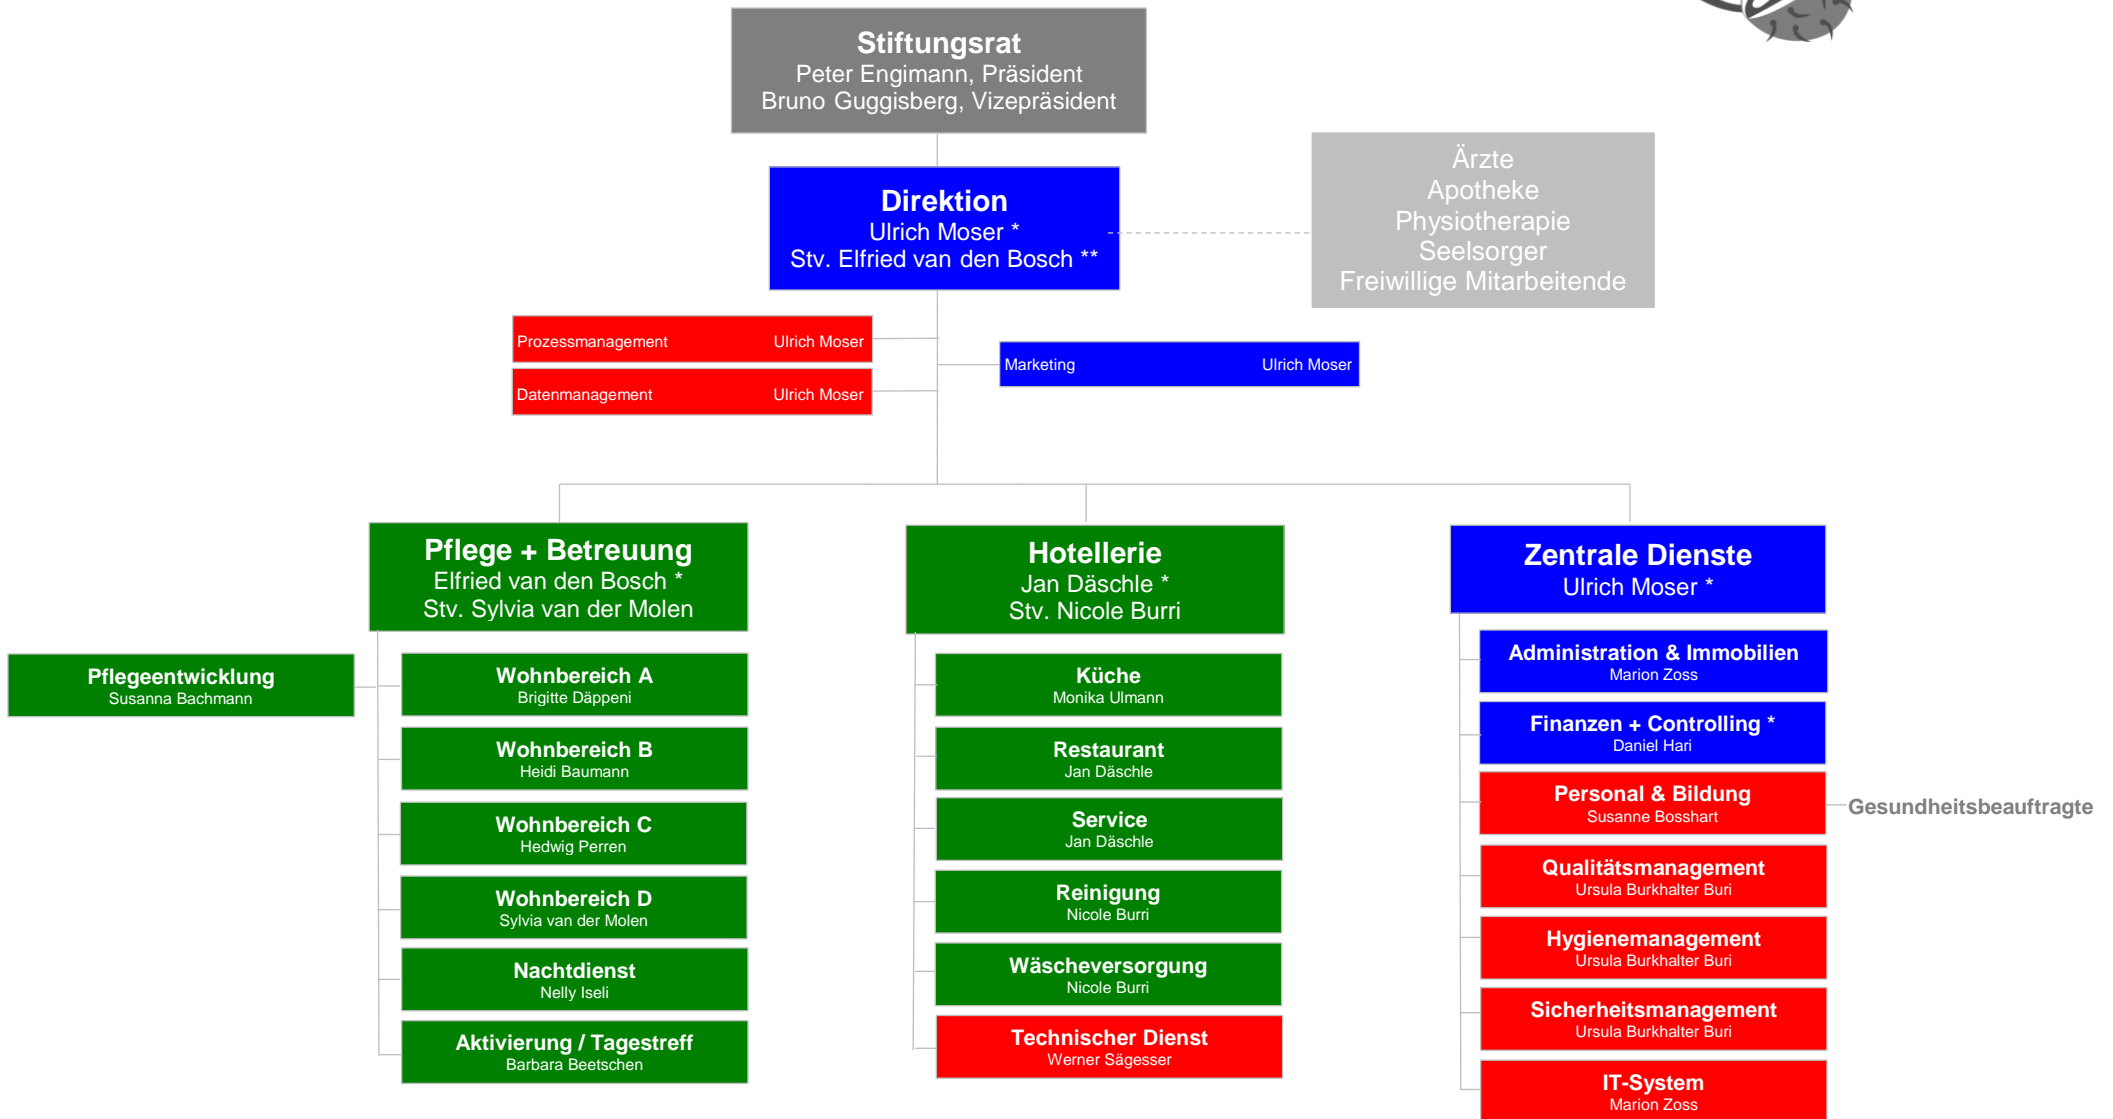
Stiftungsrat
Peter Engimann, Präsident
Bruno Guggisberg, Vizepräsident

Ärzte
Apotheke
Physiotherapie
Seelsorger
Freiwillige Mitarbeitende

Direktion
Ulrich Moser *
Stv. Elfried van den Bosch **

Prozessmanagement Ulrich Moser

Datenmanagement Ulrich Moser

Marketing Ulrich Moser

Pflege + Betreuung
Elfried van den Bosch *
Stv. Sylvia van der Molen

Pflegeentwicklung
Susanna Bachmann

Wohnbereich A
Brigitte Däppeni

Wohnbereich B
Heidi Baumann

Wohnbereich C
Hedwig Perren

Wohnbereich D
Sylvia van der Molen

Nachtdienst
Nelly Iseli

Aktivierung / Tagestreff
Barbara Beetschen

Hotellerie
Jan Däschle *
Stv. Nicole Burri

Küche
Monika Ulmann

Restaurant
Jan Däschle

Service
Jan Däschle

Reinigung
Nicole Burri

Wäscheversorgung
Nicole Burri

Technischer Dienst
Werner Sägesser

Zentrale Dienste
Ulrich Moser *

Administration & Immobilien
Marion Zoss

Finanzen + Controlling *
Daniel Hari

Personal & Bildung
Susanne Bosshart

Gesundheitsbeauftragte

Qualitätsmanagement
Ursula Burkhalter Buri

Hygienemanagement
Ursula Burkhalter Buri

Sicherheitsmanagement
Ursula Burkhalter Buri

IT-System
Marion Zoss